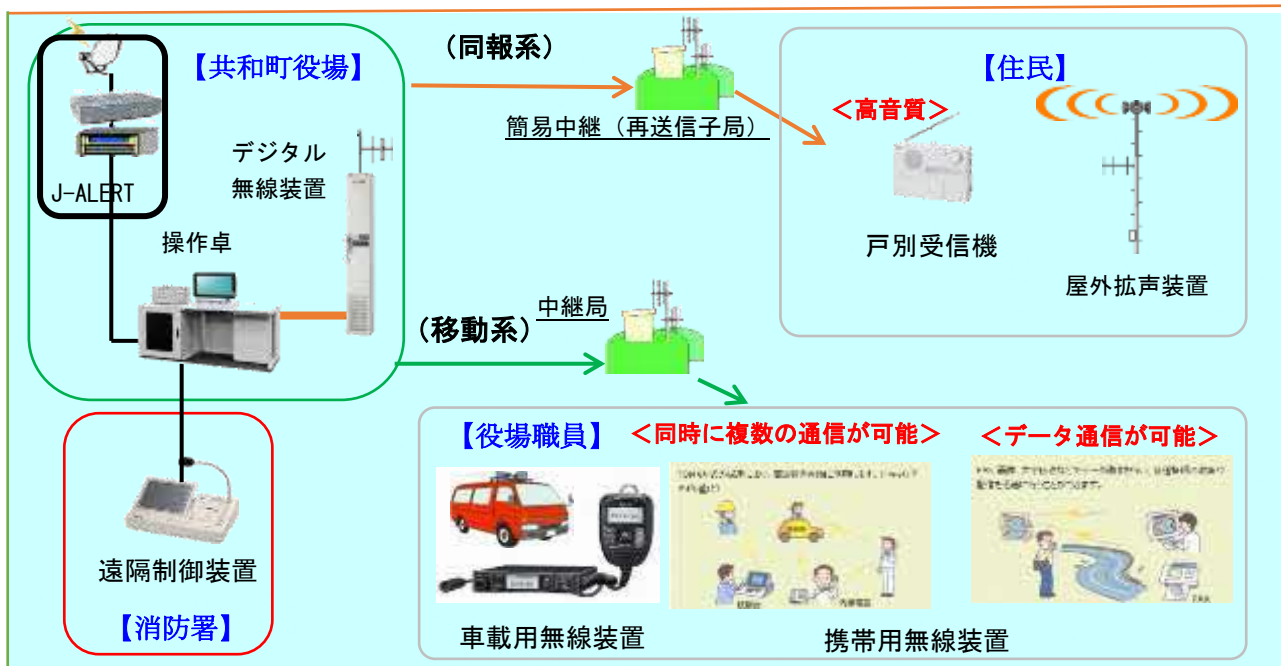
【共和町役場】

J-ALERT

デジタル無線装置

操作卓

（同報系）

簡易中継（再送信子局）

【住民】

＜高音質＞

戸別受信機

屋外拡声装置

（移動系）

中継局

【消防署】

遠隔制御装置

【役場職員】

＜同時に複数の通信が可能＞

＜データ通信が可能＞

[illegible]

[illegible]

車載用無線装置

携帯用無線装置